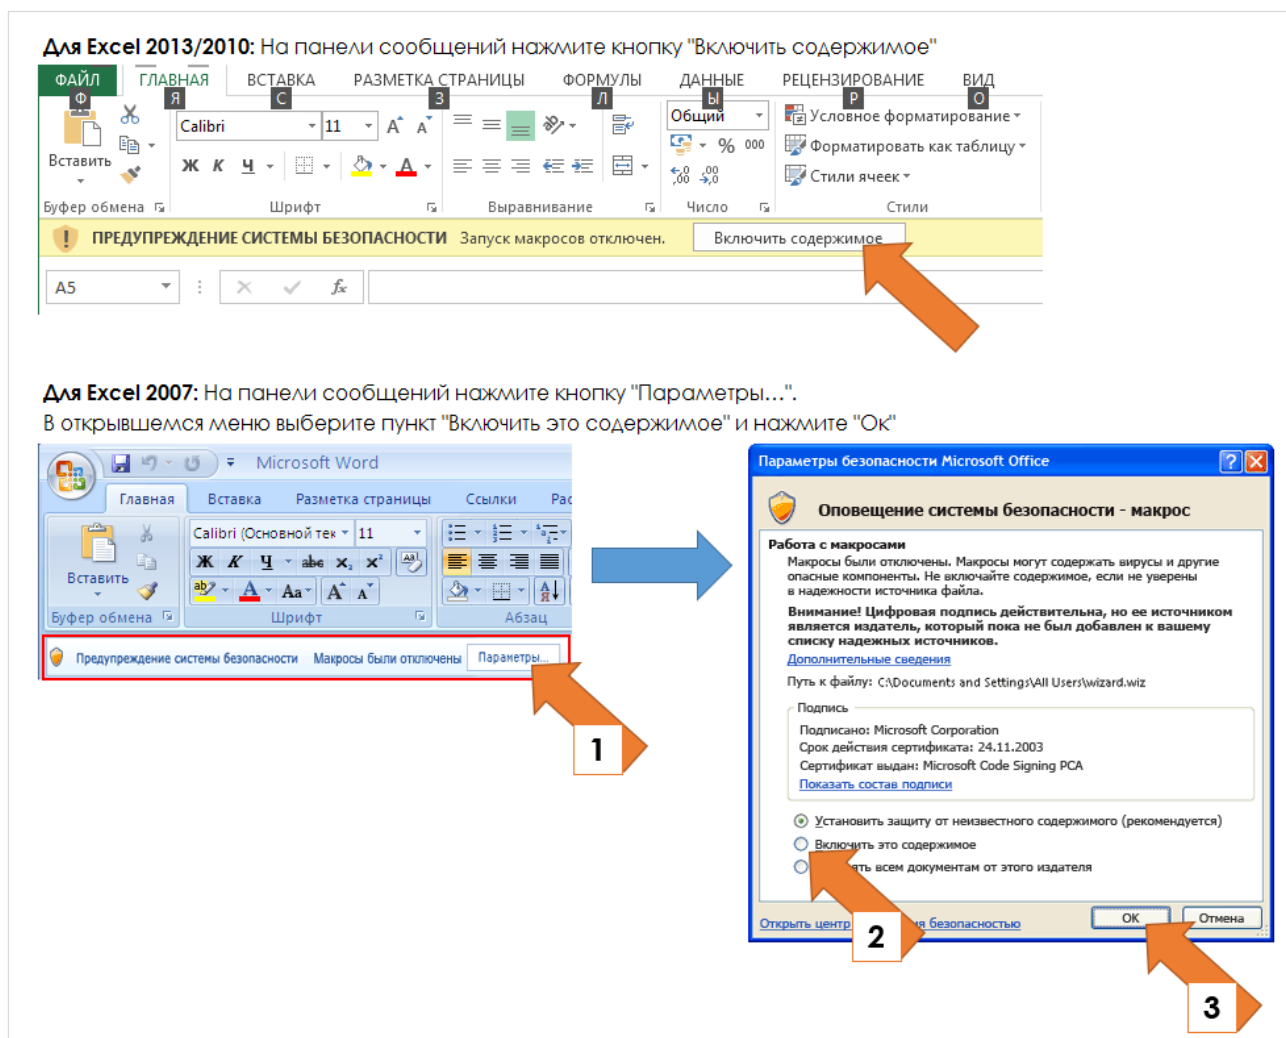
Для Excel 2013/2010: На панели сообщений нажмите кнопку "Включить содержимое"

ФАЙЛ Ф ГЛАВНАЯ Я ВСТАВКА С РАЗМЕТКА СТРАНИЦЫ З ФОРМУЛЫ Л ДАННЫЕ Ы РЕЦЕНЗИРОВАНИЕ Р ВИД О

Вставить Calibri 11 Ж К Ч Общий % 000 Условное форматирование Форматировать как таблицу Стили ячеек

Буфер обмена Шрифт Выравнивание Число Стили

ПРЕДУПРЕЖДЕНИЕ СИСТЕМЫ БЕЗОПАСНОСТИ Запуск макросов отключен. Включить содержимое

A5 $f_x$

Для Excel 2007: На панели сообщений нажмите кнопку "Параметры...".
В открывшемся меню выберите пункт "Включить это содержимое" и нажмите "Ок"

Microsoft Word

Главная Вставка Разметка страницы Ссылки Рас

Вставить Calibri (Основной тек 11 Ж К Ч abe $x_2$ $x^2$ Aa

Буфер обмена Шрифт Абзац

Предупреждение системы безопасности Макросы были отключены Параметры...

1

Параметры безопасности Microsoft Office

Оповещение системы безопасности - макрос

Работа с макросами
Макросы были отключены. Макросы могут содержать вирусы и другие опасные компоненты. Не включайте содержимое, если не уверены в надежности источника файла.

Внимание! Цифровая подпись действительна, но ее источником является издатель, который пока не был добавлен к вашему списку надежных источников.

Дополнительные сведения

Путь к файлу: C:\Documents and Settings\All Users\wizard.wiz

Подпись
Подписано: Microsoft Corporation
Срок действия сертификата: 24.11.2003
Сертификат выдан: Microsoft Code Signing PCA
Показать состав подписи

Установить защиту от неизвестного содержимого (рекомендуется)
Включить это содержимое
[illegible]ть всем документам от этого издателя

Открыть центр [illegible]я безопасностью

2

ОК Отмена

3